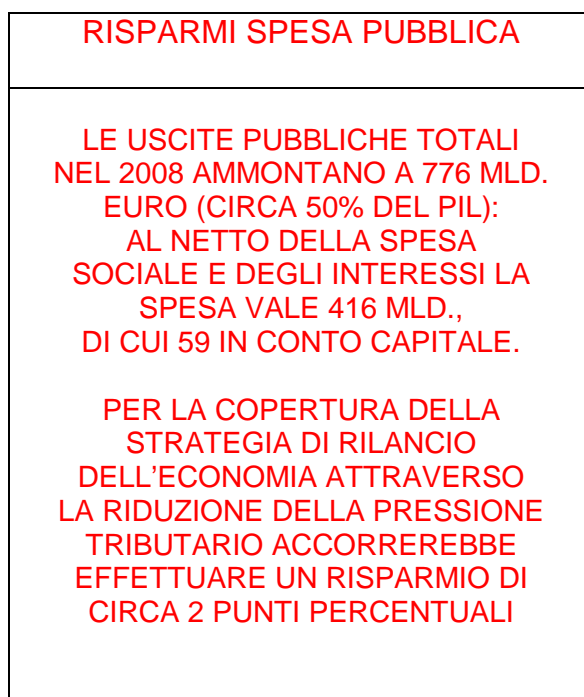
RISPARMI SPESA PUBBLICA

LE USCITE PUBBLICHE TOTALI NEL 2008 AMMONTANO A 776 MLD. EURO (CIRCA 50% DEL PIL): AL NETTO DELLA SPESA SOCIALE E DEGLI INTERESSI LA SPESA VALE 416 MLD., DI CUI 59 IN CONTO CAPITALE.

PER LA COPERTURA DELLA STRATEGIA DI RILANCIO DELL’ECONOMIA ATTRAVERSO LA RIDUZIONE DELLA PRESSIONE TRIBUTARIO ACCORREREBBE EFFETTUARE UN RISPARMIO DI CIRCA 2 PUNTI PERCENTUALI